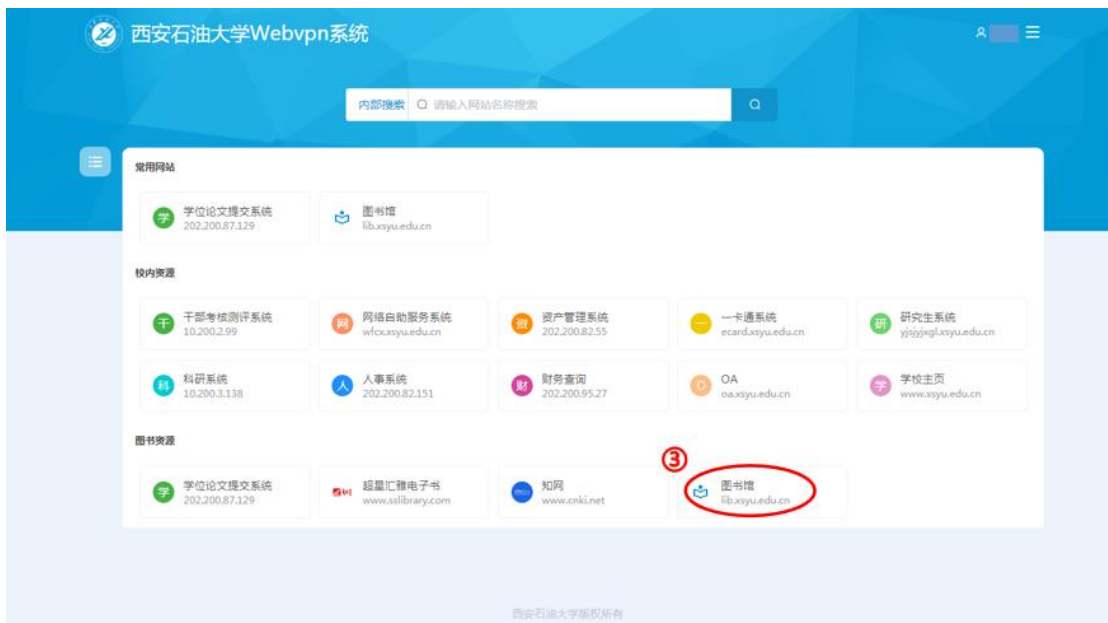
西安石油大学Webvpn系统

内部搜索 请输入网站名称搜索

常用网站

学 学位论文提交系统 202.200.87.129

图书馆 lib.xsyu.edu.cn

校内资源

干 干部考核测评系统 10.200.2.99

网 网络自助服务系统 wfcx.xsyu.edu.cn

资 资产管理系统 202.200.82.55

一 一卡通系统 ecard.xsyu.edu.cn

研 研究生系统 yjsjyjxgl.xsyu.edu.cn

科 科研系统 10.200.3.138

人 人事系统 202.200.82.151

财 财务查询 202.200.95.27

O OA oa.xsyu.edu.cn

学 学校主页 www.xsyu.edu.cn

图书资源

学 学位论文提交系统 202.200.87.129

超星汇雅电子书 www.sslibrary.com

知网 www.cnki.net

③

图书馆 lib.xsyu.edu.cn

西安石油大学版权所有